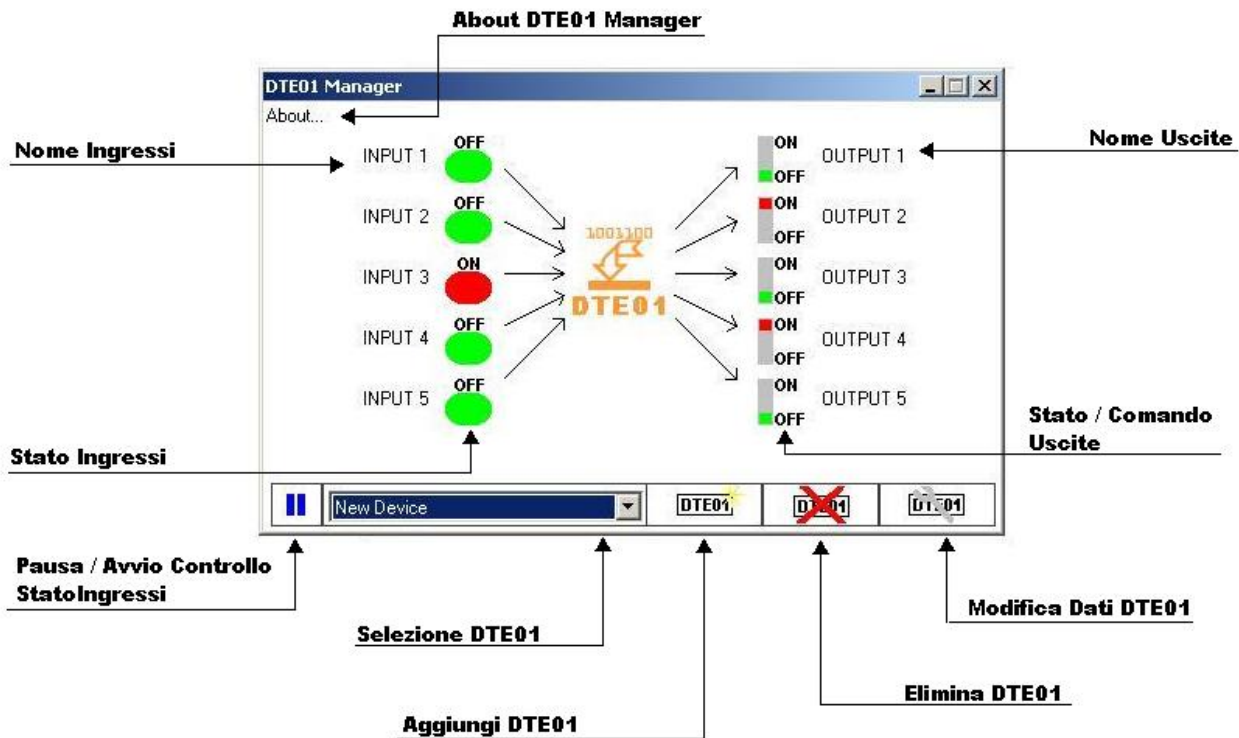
About DTE01 Manager

DTE01 Manager

About...

Nome Ingressi

Nome Uscite

INPUT 1 OFF

INPUT 2 OFF

INPUT 3 ON

INPUT 4 OFF

INPUT 5 OFF

1001100

DTE01

ON OFF OUTPUT 1

ON OFF OUTPUT 2

ON OFF OUTPUT 3

ON OFF OUTPUT 4

ON OFF OUTPUT 5

Stato / Comando Uscite

Stato Ingressi

New Device

DTE01

DTE01

DTE01

Pausa / Avvio Controllo StatoIngressi

Modifica Dati DTE01

Selezione DTE01

Elimina DTE01

Aggiungi DTE01